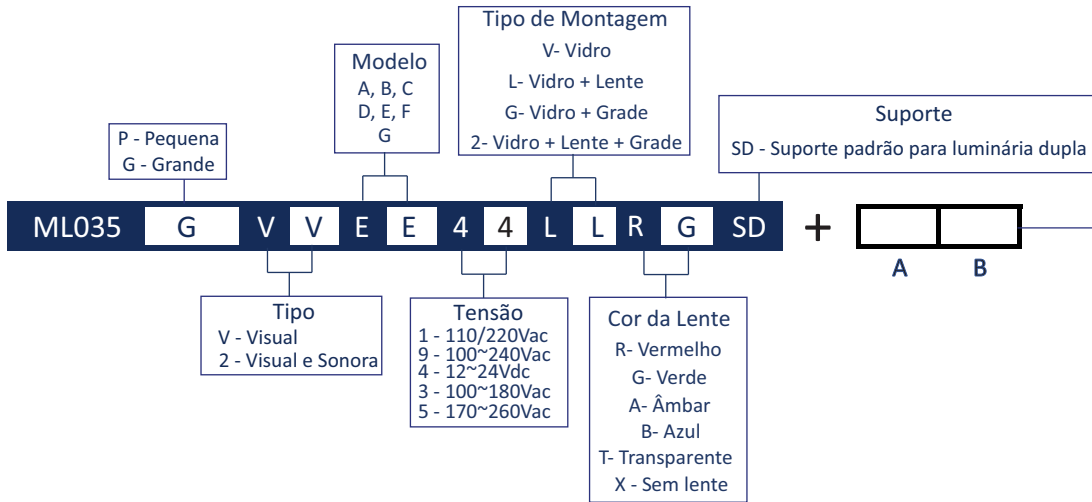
Tipo de Montagem
V- Vidro
L- Vidro + Lente
G- Vidro + Grade
2- Vidro + Lente + Grade

Modelo
A, B, C
D, E, F
G

P - Pequena
G - Grande

Suporte
SD - Suporte padrão para luminária dupla

ML035 G V V E E 4 4 L L R G SD +

A B

Tipo
V - Visual
2 - Visual e Sonora

Tensão
1 - 110/220Vac
9 - 100~240Vac
4 - 12~24Vdc
3 - 100~180Vac
5 - 170~260Vac

Cor da Lente
R- Vermelho
G- Verde
A- Âmbar
B- Azul
T- Transparente
X - Sem lente